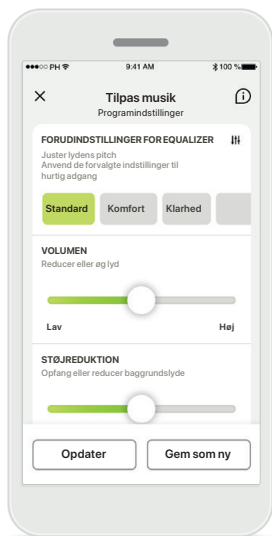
●●●○○ PH

9:41 AM

100 %

Tilpas musik
Programindstillinger

FORUDINDSTILLINGER FOR EQUALIZER

Juster lydens pitch
Anvend de forvalgte indstillinger til hurtig adgang

Standard

Komfort

Klarhed

VOLUMEN

Reducer eller øg lyd

Lav

Høj

STØJREDUKTION

Opfang eller reducer baggrundslyde

Opdater

Gem som ny